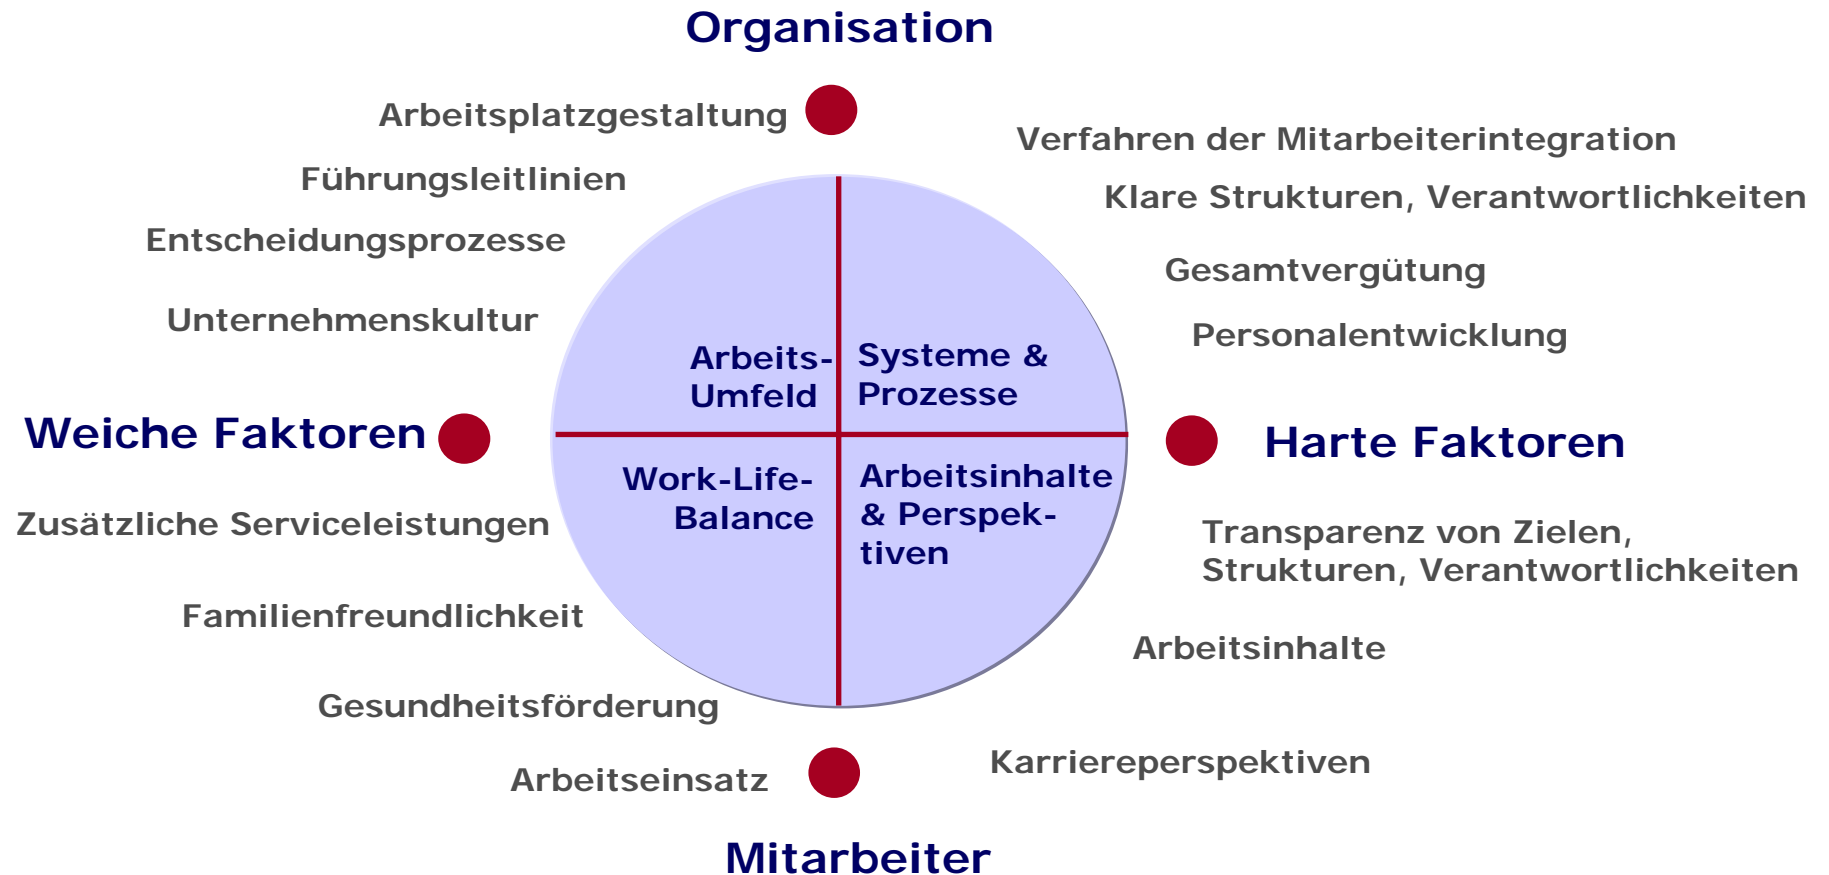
Organisation

Arbeitsplatzgestaltung

Verfahren der Mitarbeiterintegration

Führungsleitlinien

Klare Strukturen, Verantwortlichkeiten

Entscheidungsprozesse

Gesamtvergütung

Unternehmenskultur

Personalentwicklung

Arbeits-Umfeld

Systeme & Prozesse

Weiche Faktoren

Harte Faktoren

Work-Life-Balance

Arbeitsinhalte & Perspektiven

Zusätzliche Serviceleistungen

Transparenz von Zielen, Strukturen, Verantwortlichkeiten

Familienfreundlichkeit

Arbeitsinhalte

Gesundheitsförderung

Arbeitseinsatz

Karriereperspektiven

Mitarbeiter